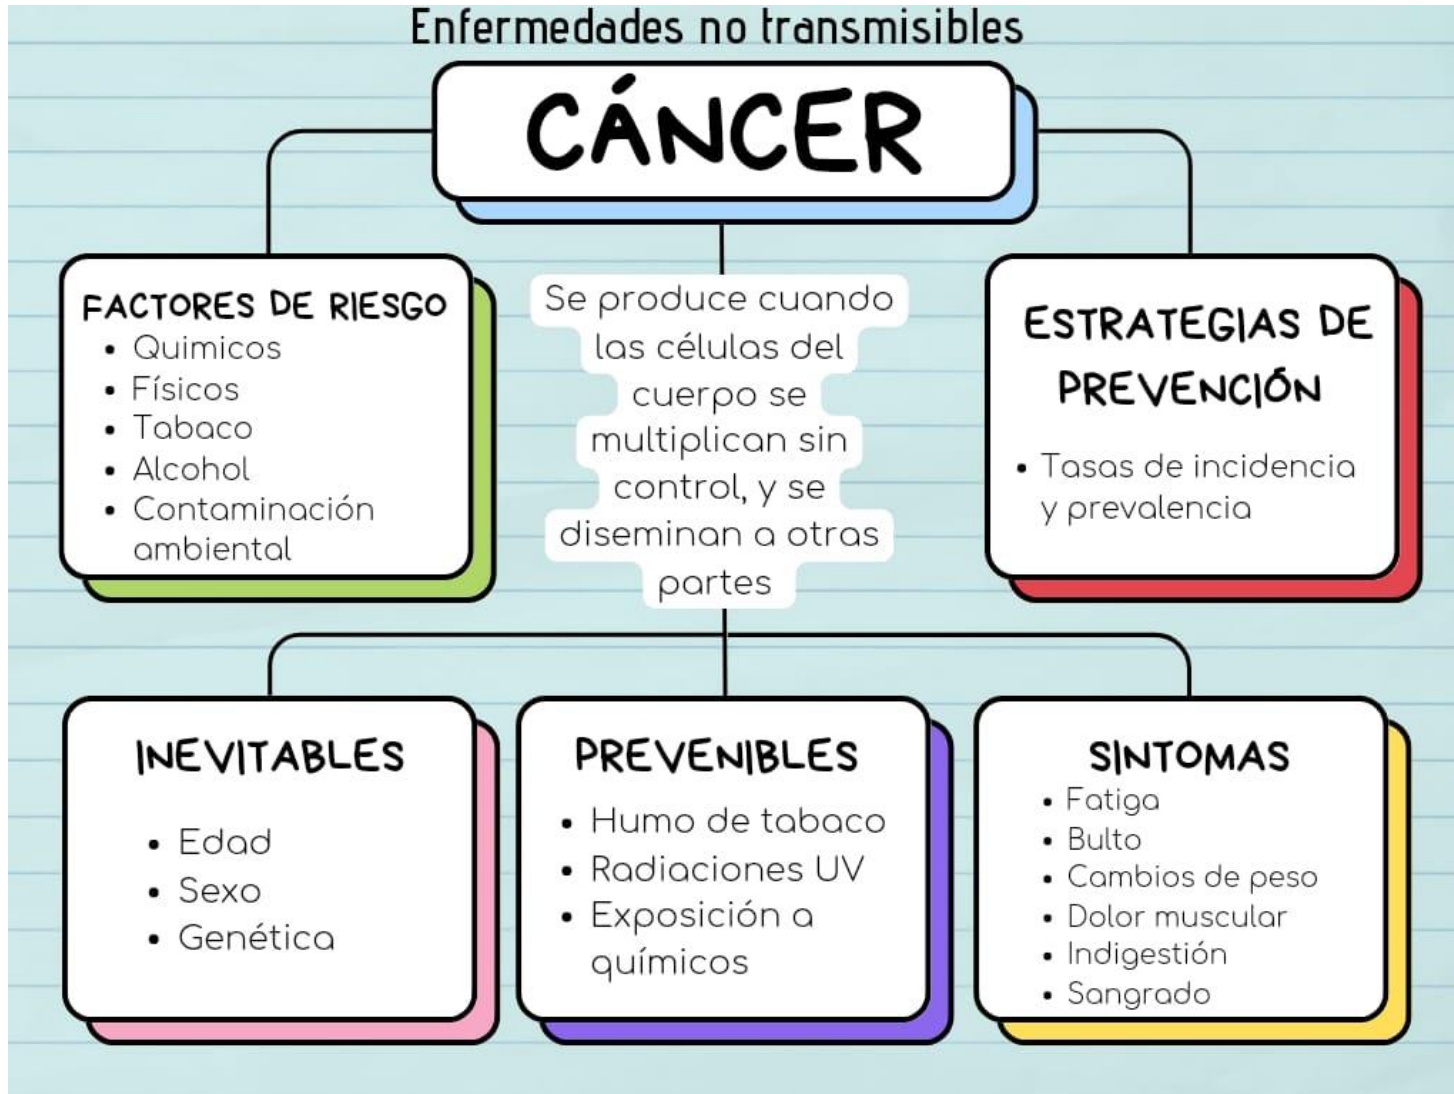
Enfermedades no transmisibles

CÁNCER

FACTORES DE RIESGO
• Quimicos
• Físicos
• Tabaco
• Alcohol
• Contaminación ambiental

Se produce cuando las células del cuerpo se multiplican sin control, y se diseminan a otras partes

ESTRATEGIAS DE PREVENCIÓN
• Tasas de incidencia y prevalencia

INEVITABLES
• Edad
• Sexo
• Genética

PREVENIBLES
• Humo de tabaco
• Radiaciones UV
• Exposición a químicos

SINTOMAS
• Fatiga
• Bulto
• Cambios de peso
• Dolor muscular
• Indigestión
• Sangrado